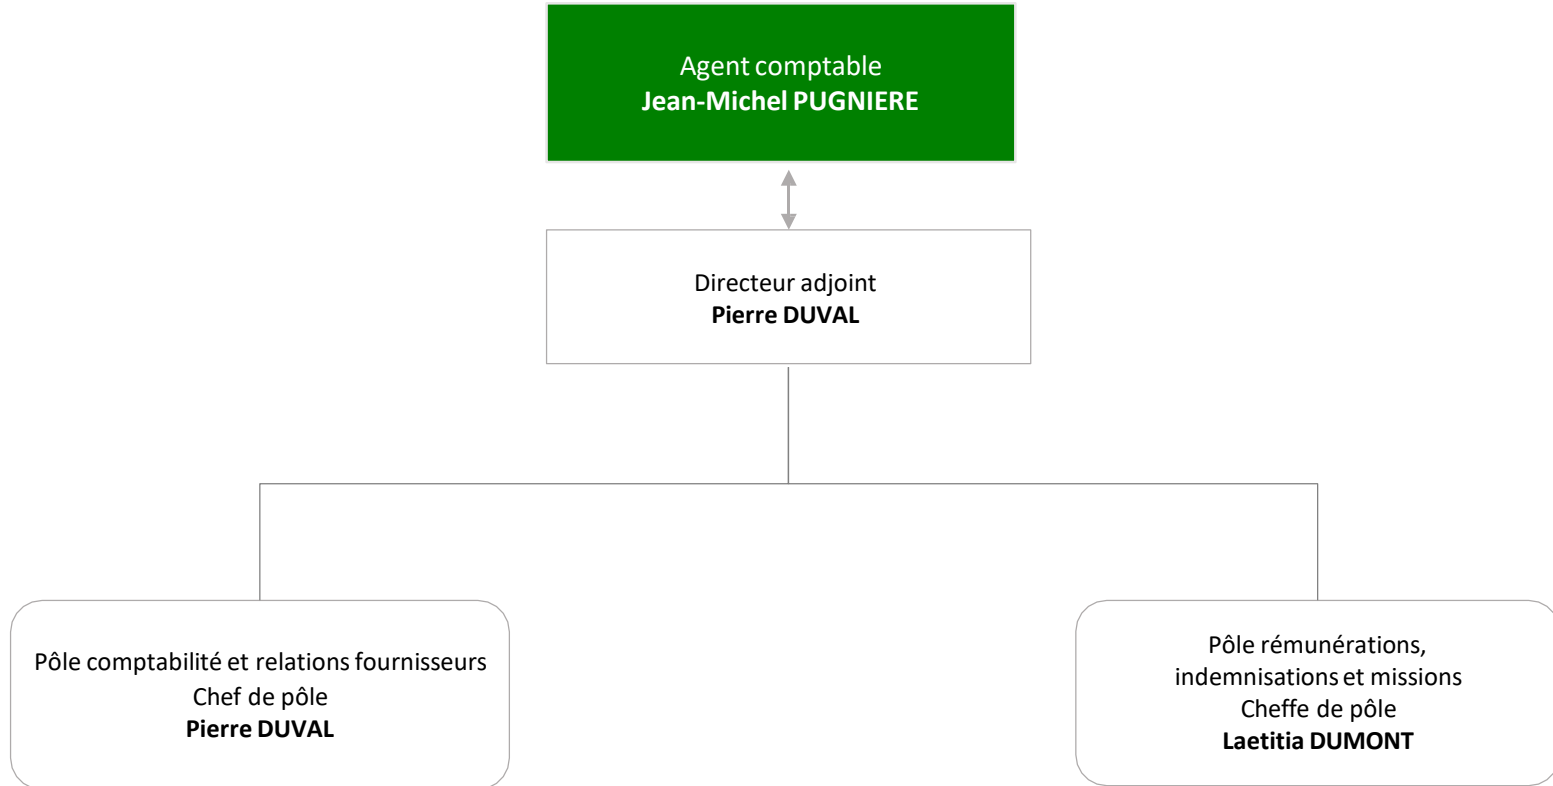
Agent comptable
**Jean-Michel PUGNIERE**

Directeur adjoint
**Pierre DUVAL**

Pôle comptabilité et relations fournisseurs
Chef de pôle
**Pierre DUVAL**

Pôle rémunérations, indemnisations et missions
Cheffe de pôle
**Laetitia DUMONT**